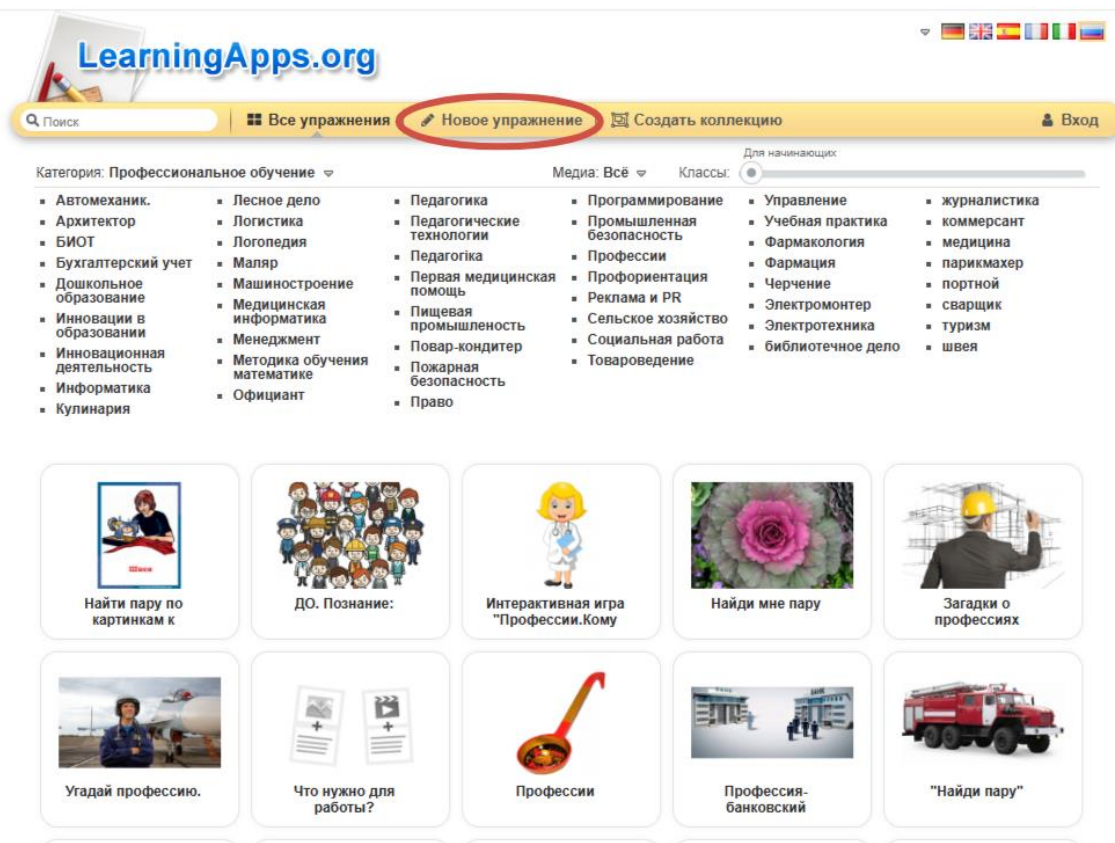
LearningApps.org

Поиск | Все упражнения | Новое упражнение | Создать коллекцию | Вход

Категория: Профессиональное обучение | Медиа: Всё | Классы: Для начинающих

- Автомеханик.
- Архитектор
- БИОТ
- Бухгалтерский учет
- Дошкольное образование
- Инновации в образовании
- Инновационная деятельность
- Информатика
- Кулинария

- Лесное дело
- Логистика
- Логопедия
- Маляр
- Машиностроение
- Медицинская информатика
- Менеджмент
- Методика обучения математике
- Официант

- Педагогика
- Педагогические технологии
- Педагогіка
- Первая медицинская помощь
- Пищевая промышленость
- Повар-кондитер
- Пожарная безопасность
- Право

- Программирование
- Промышленная безопасность
- Профессии
- Профориентация
- Реклама и PR
- Сельское хозяйство
- Социальная работа
- Товароведение

- Управление
- Учебная практика
- Фармакология
- Фармация
- Черчение
- Электромонтер
- Электротехника
- библиотечное дело

- журналистика
- коммерсант
- медицина
- парикмахер
- портной
- сварщик
- туризм
- швея

Швея

Найти пару по картинкам к

ДО. Познание:

Интерактивная игра "Профессии.Кому

Найди мне пару

Загадки о профессиях

Угадай профессию.

Что нужно для работы?

Профессии

Профессия-банковский

"Найди пару"